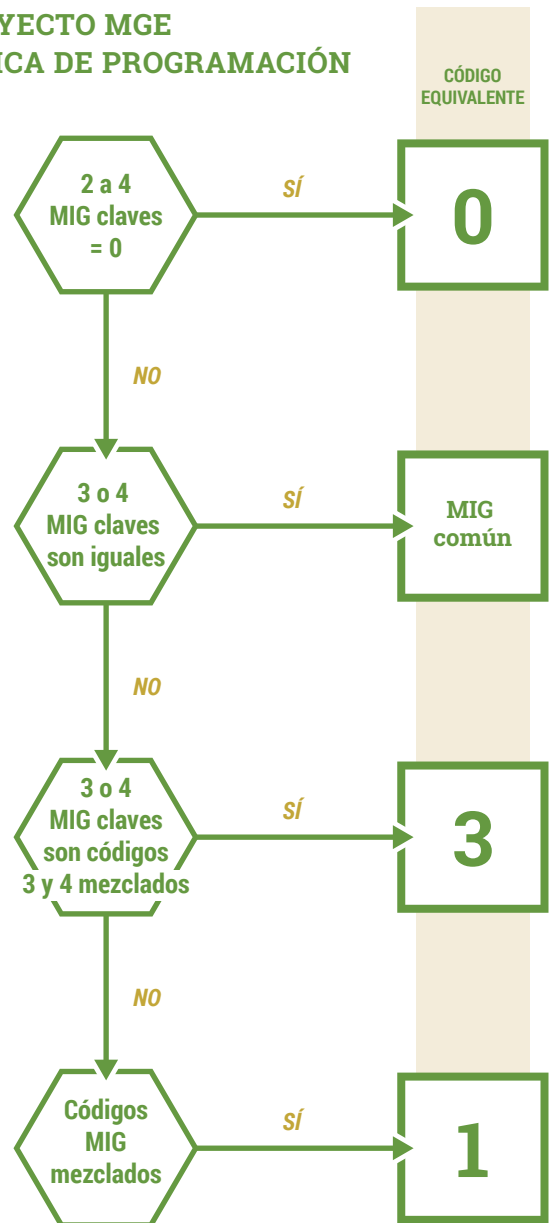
YECTO MGE
ICA DE PROGRAMACIÓN

CÓDIGO EQUIVALENTE

2 a 4 MIG claves = 0

SÍ

0

NO

3 o 4 MIG claves son iguales

SÍ

MIG común

NO

3 o 4 MIG claves son códigos 3 y 4 mezclados

SÍ

3

NO

Códigos MIG mezclados

SÍ

1